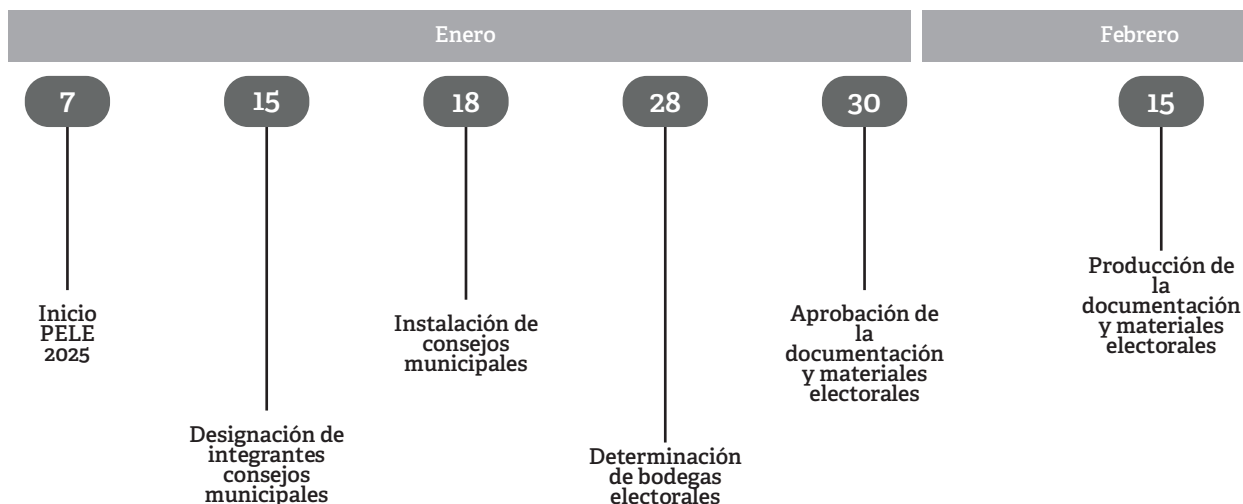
Enero

Febrero

7

Inicio PELE 2025

15

Designación de integrantes consejos municipales

18

Instalación de consejos municipales

28

Determinación de bodegas electorales

30

Aprobación de la documentación y materiales electorales

15

Producción de la documentación y materiales electorales